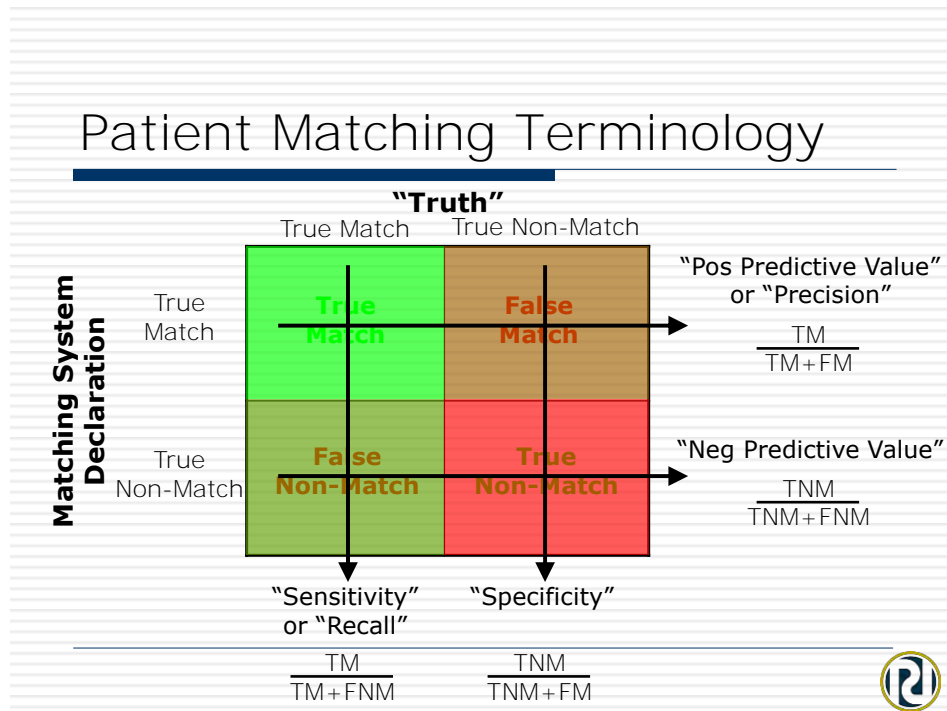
Patient Matching Terminology

"Truth"

True Match | True Non-Match

Matching System Declaration

| | True Match | True Non-Match |
|---|---|---|
| True Match | True Match | False Match |
| True Non-Match | False Non-Match | True Non-Match |

"Pos Predictive Value" or "Precision"

$\frac{TM}{TM+FM}$

"Neg Predictive Value"

$\frac{TNM}{TNM+FNM}$

"Sensitivity" or "Recall"

"Specificity"

$\frac{TM}{TM+FNM}$

$\frac{TNM}{TNM+FM}$